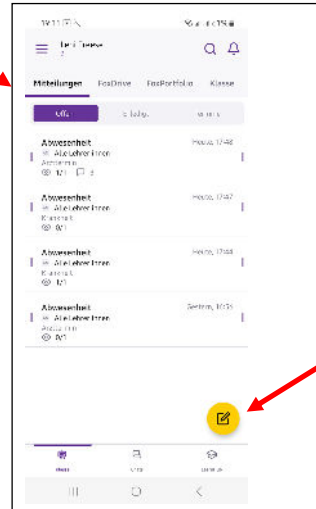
Mitteilungen FoxDrive FoxPortfolio Klasse

Abwesenheit
Alle Lehrer:innen
Heute, 17:48

Abwesenheit
Alle Lehrer:innen
Heute, 17:47

Abwesenheit
Alle Lehrer:innen
Heute, 17:44

Abwesenheit
Alle Lehrer:innen
Gestern, 16:15